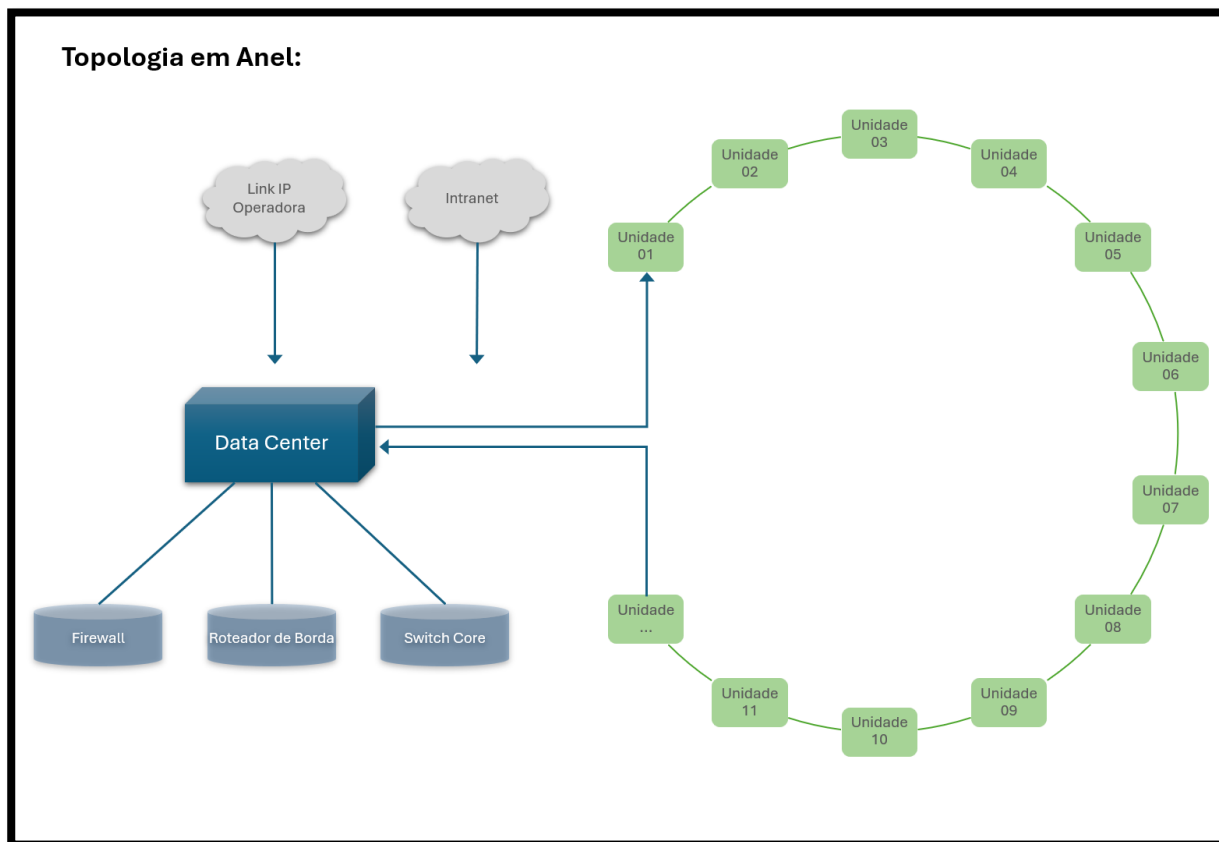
Topologia em Anel:

Link IP Operadora

Intranet

Data Center

Firewall

Roteador de Borda

Switch Core

Unidade 03

Unidade 02

Unidade 04

Unidade 01

Unidade 05

Unidade 06

Unidade 07

Unidade ...

Unidade 08

Unidade 11

Unidade 09

Unidade 10